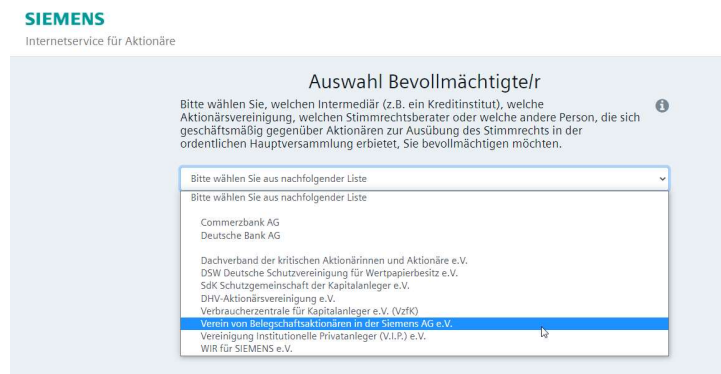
SIEMENS
Internetservice für Aktionäre

Auswahl Bevollmächtigte/r

Bitte wählen Sie, welchen Intermediär (z.B. ein Kreditinstitut), welche Aktionärsvereinigung, welchen Stimmrechtsberater oder welche andere Person, die sich geschäftsmäßig gegenüber Aktionären zur Ausübung des Stimmrechts in der ordentlichen Hauptversammlung erbietet, Sie bevollmächtigen möchten.

Bitte wählen Sie aus nachfolgender Liste

Bitte wählen Sie aus nachfolgender Liste

Commerzbank AG
Deutsche Bank AG

Dachverband der kritischen Aktionärinnen und Aktionäre e.V.
DSW Deutsche Schutzvereinigung für Wertpapierbesitz e.V.
SdK Schutzgemeinschaft der Kapitalanleger e.V.
DHV-Aktionärsvereinigung e.V.
Verbraucherzentrale für Kapitalanleger e.V. (VzfK)
Verein von Belegschaftsaktionären in der Siemens AG e.V.
Vereinigung Institutionelle Privatanleger (V.I.P.) e.V.
WIR für SIEMENS e.V.